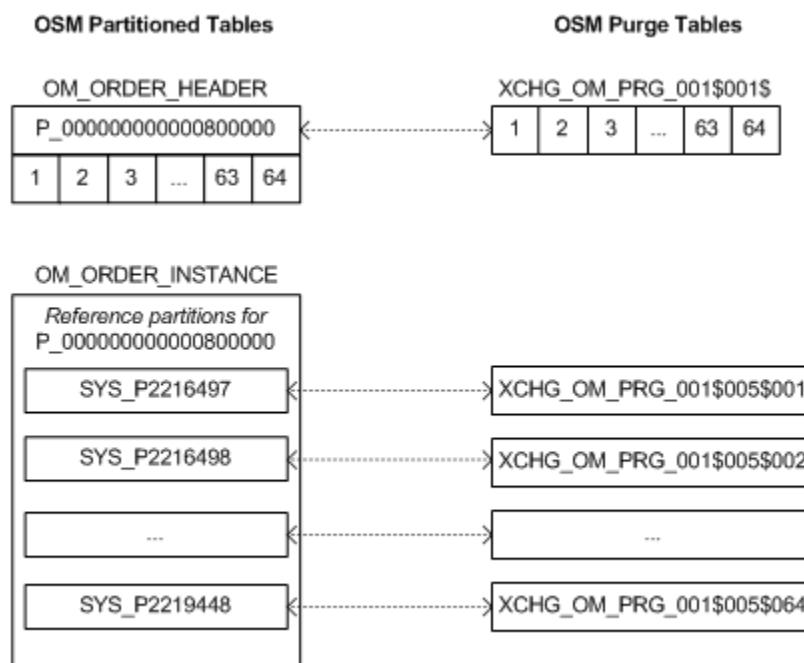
OSM Partitioned Tables

OSM Purge Tables

OM_ORDER_HEADER

P_000000000000800000

| 1 | 2 | 3 | ... | 63 | 64 |
|---|---|---|---|---|---|

XCHG_OM_PRG_001$001$

| 1 | 2 | 3 | ... | 63 | 64 |
|---|---|---|---|---|---|

OM_ORDER_INSTANCE

*Reference partitions for* P_000000000000800000

SYS_P2216497

XCHG_OM_PRG_001$005$001

SYS_P2216498

XCHG_OM_PRG_001$005$002

...

...

SYS_P2219448

XCHG_OM_PRG_001$005$064